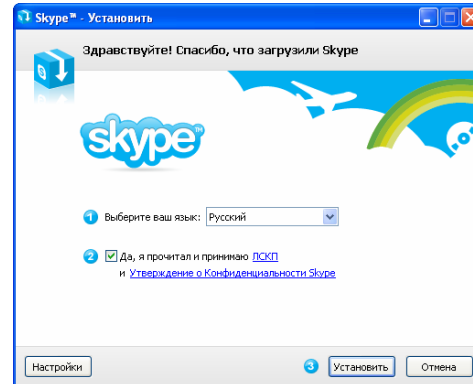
Skype™ - Установить

Здравствуйте! Спасибо, что загрузили Skype

skype

1 Выберите ваш язык: Русский

2 Да, я прочитал и принимаю ЛСКП и Утверждение о Конфиденциальности Skype

Настройки

3 Установить

Отмена